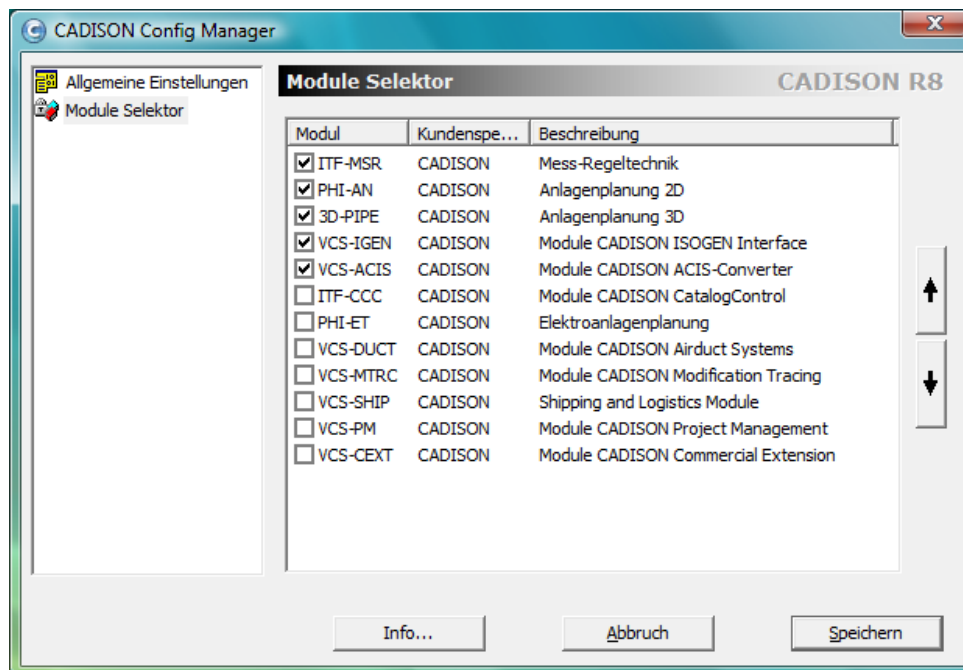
CADISON Config Manager

Allgemeine Einstellungen
Module Selektor

Module Selektor
CADISON R8

| Modul | Kundenspe... | Beschreibung |
|---|---|---|
| ITF-MSR | CADISON | Mess-Regeltechnik |
| PHI-AN | CADISON | Anlagenplanung 2D |
| 3D-PIPE | CADISON | Anlagenplanung 3D |
| VCS-IGEN | CADISON | Module CADISON ISOGEN Interface |
| VCS-ACIS | CADISON | Module CADISON ACIS-Converter |
| ITF-CCC | CADISON | Module CADISON CatalogControl |
| PHI-ET | CADISON | Elektroanlagenplanung |
| VCS-DUCT | CADISON | Module CADISON Airduct Systems |
| VCS-MTRC | CADISON | Module CADISON Modification Tracing |
| VCS-SHIP | CADISON | Shipping and Logistics Module |
| VCS-PM | CADISON | Module CADISON Project Management |
| VCS-CEXT | CADISON | Module CADISON Commercial Extension |

Info...
Abbruch
Speichern